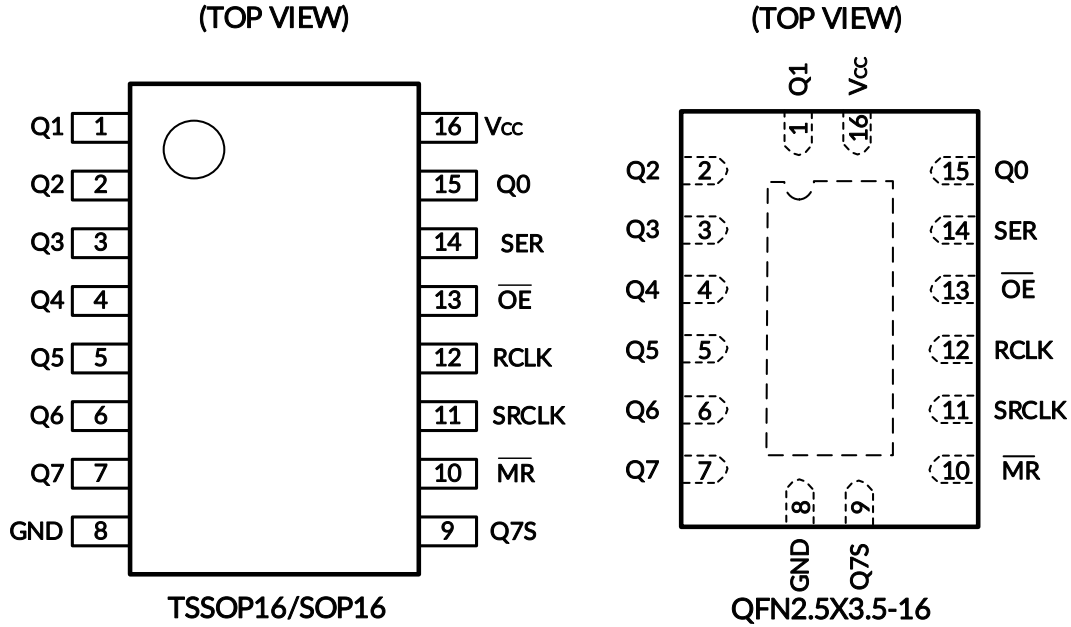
(TOP VIEW)

Q1 1
Q2 2
Q3 3
Q4 4
Q5 5
Q6 6
Q7 7
GND 8

16 Vcc
15 Q0
14 SER
13 $\overline{OE}$
12 RCLK
11 SRCLK
10 $\overline{MR}$
9 Q7S

TSSOP16/SOP16

(TOP VIEW)

Q1 Vcc
1 16

Q2 2
Q3 3
Q4 4
Q5 5
Q6 6
Q7 7

15 Q0
14 SER
13 $\overline{OE}$
12 RCLK
11 SRCLK
10 $\overline{MR}$

8 9
GND Q7S

QFN2.5X3.5-16